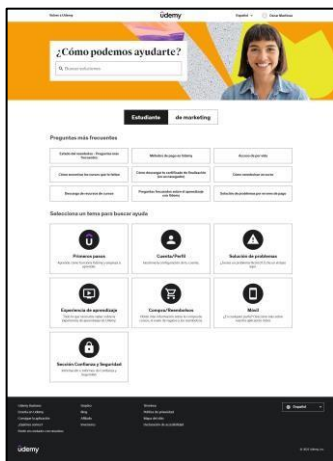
Volver a Udemy

ûdemy

Español

Iniciar sesión

¿Cómo podemos ayudarte?

Buscar soluciones

Estudiante

de marketing

Preguntas más frecuentes

Estado del reembolso - Preguntas más frecuentes

Métodos de pago en Udemy

Acceso de por vida

Cómo encontrar los cursos que ha hecho

Cómo descargar tu certificado de finalización

Cómo reembolsar un curso

Descarga de recursos de cursos

Preguntas frecuentes sobre el aprendizaje con Udemy

Solución de problemas por errores de pago

Selecciona un tema para buscar ayuda

Primeros pasos

Cuenta/Perfil

Solución de problemas

Experiencia de aprendizaje

Compra/Reembolsos

Móvil

Sección Confianza y Seguridad

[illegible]

ûdemy